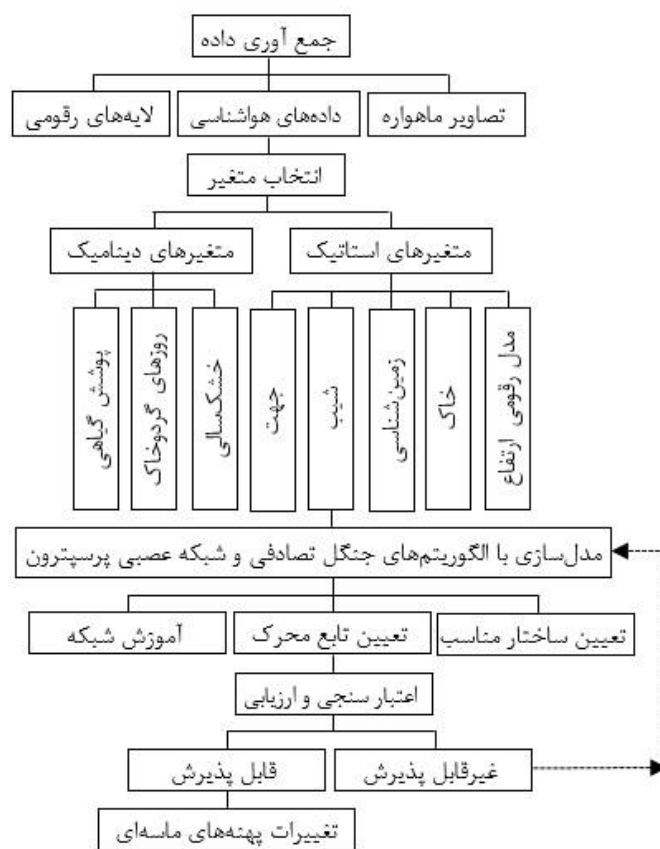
جمع آوری داده

تصاویر ماهواره

داده‌های هواشناسی

لایه‌های رقومی

انتخاب متغیر

متغیرهای استاتیک

متغیرهای دینامیک

مدل رقومی ارتفاع

خاک

زمین‌شناسی

شیب

جهت

خشکسالی

روزهای گردوخاک

پوشش گیاهی

مدل‌سازی با الگوریتم‌های جنگل تصادفی و شبکه عصبی پرسپترون

تعیین ساختار مناسب

تعیین تابع محرک

آموزش شبکه

اعتبار سنجی و ارزیابی

غیرقابل پذیرش

قابل پذیرش

تغییرات پهنه‌های ماسه‌ای